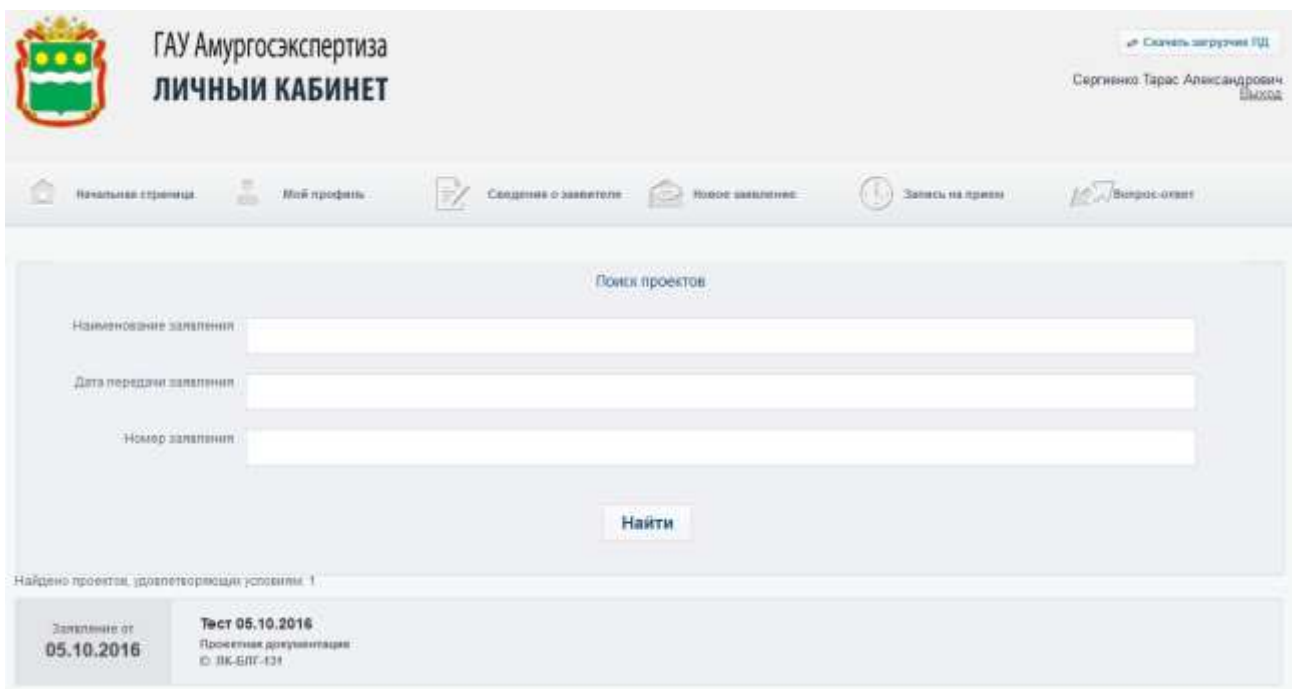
ГАУ Амургосэкспертиза
ЛИЧНЫЙ КАБИНЕТ

Скачать загрузчик ПД

Сергиенко Тарас Александрович
Выход

Начальная страница
Мой профиль
Сведения о заявителе
Новое заявление
Запись на прием
Вопрос-ответ

Поиск проектов

Наименование заявления

Дата передачи заявления

Номер заявления

Найти

Найдено проектов, удовлетворяющих условиям: 1

Заявление от
05.10.2016

Тест 05.10.2016
Проектная документация
ID: ЛК-БЛГ-131